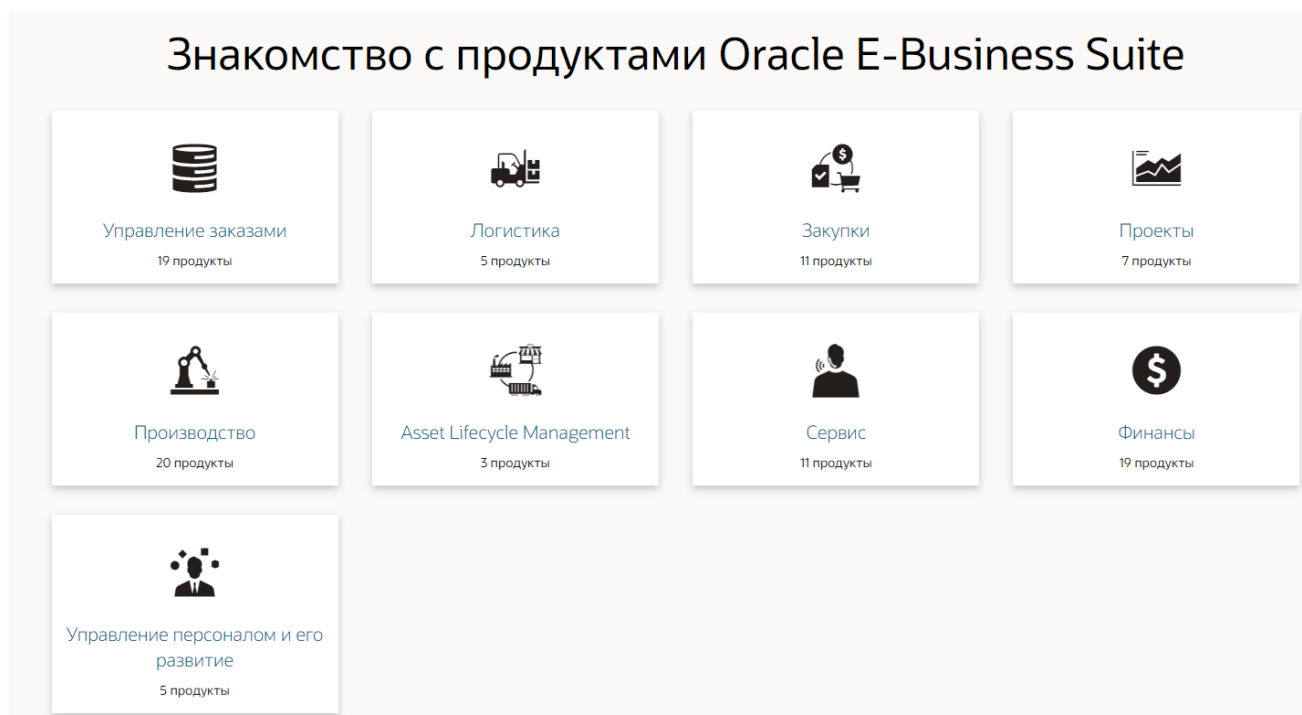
Знакомство с продуктами Oracle E-Business Suite

Управление заказами
19 продукты

Логистика
5 продукты

Закупки
11 продукты

Проекты
7 продукты

Производство
20 продукты

Asset Lifecycle Management
3 продукты

Сервис
11 продукты

Финансы
19 продукты

Управление персоналом и его развитие
5 продукты